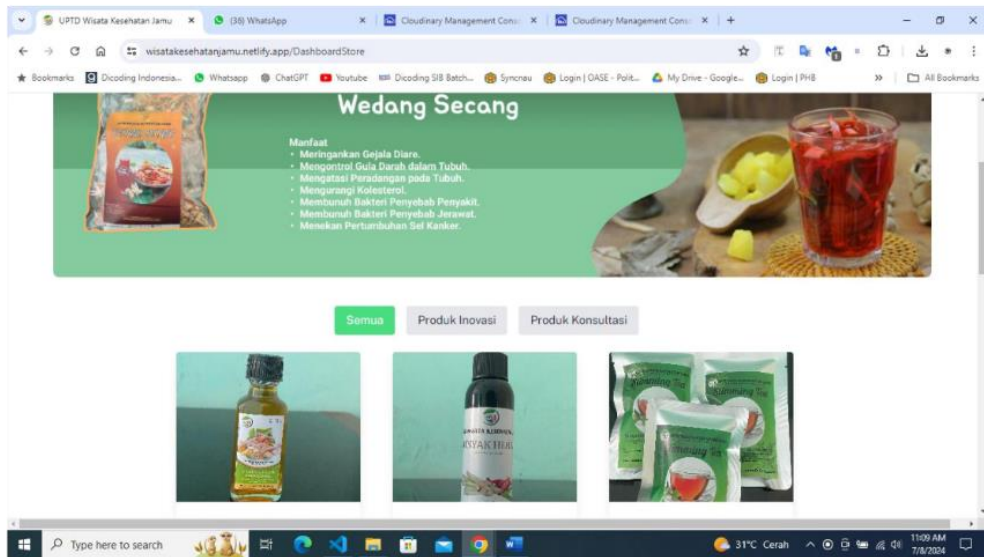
UPTD Wisata Kesehatan Jamu ×
(38) WhatsApp ×
Cloudinary Management Cons ×
Cloudinary Management Cons ×
+

wisatakesehatanjamu.netlify.app/DashboardStore

Bookmarks | Dicoding Indonesia... | Whatsapp | ChatGPT | Youtube | Dicoding SIB Batch... | Syncnau | Login | OASE - Polit... | My Drive - Google... | Login | PHB | » | All Bookmarks

Wedang Secang

Manfaat
• Meringankan Gejala Diare.
• Mengontrol Gula Darah dalam Tubuh.
• Mengatasi Peradangan pada Tubuh.
• Mengurangi Kolesterol.
• Membunuh Bakteri Penyebab Penyakit.
• Membunuh Bakteri Penyebab Jerawat.
• Menekan Pertumbuhan Sel Kanker.

Semua
Produk Inovasi
Produk Konsultasi

Type here to search

31°C Cerah
11:09 AM
7/8/2024